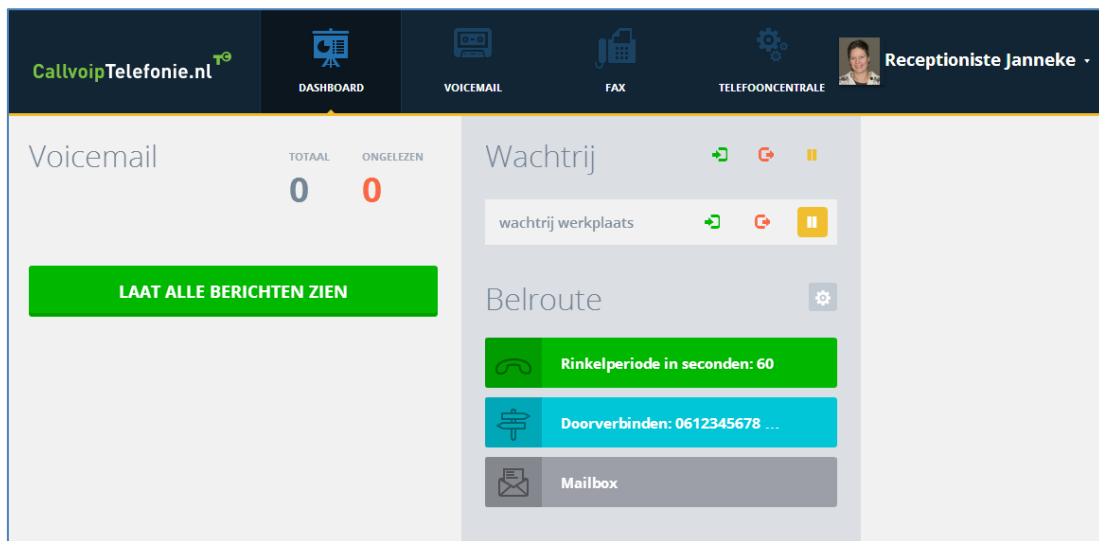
CallvoipTelefonie.nl

DASHBOARD

VOICEMAIL

FAX

TELEFOONCENTRALE

Receptioniste Janneke

Voicemail

TOTAAL
0

ONGELEZEN
0

LAAT ALLE BERICHTEN ZIEN

Wachtrij

wachtrij werkplaats

Belroute

Rinkelperiode in seconden: 60

Doorverbinden: 0612345678 ...

Mailbox